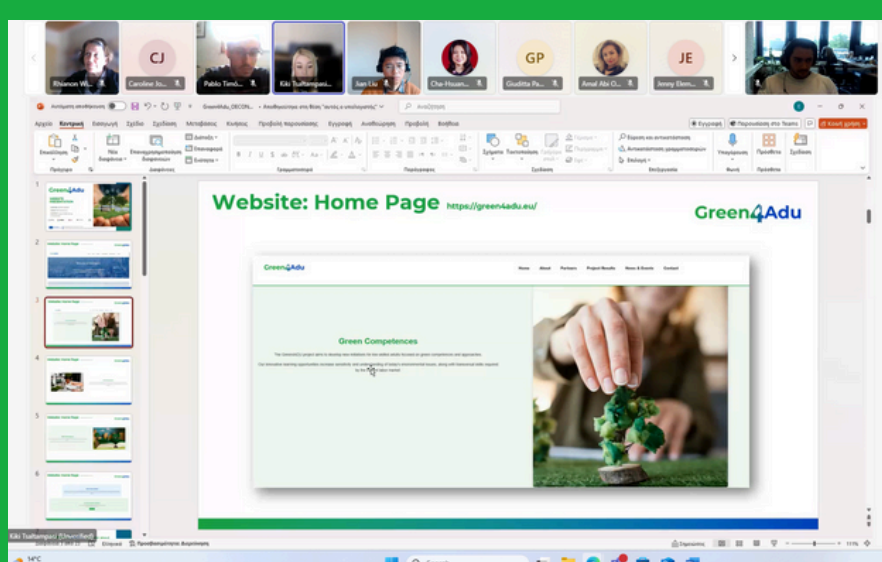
Rhiannon W...
CJ
Caroline Jo...
Pablo Timó...
Kiki Tsaltampasi...
Jian Liu
Cha-Hsuan...
GP
Giuditta Pa...
Amal Abi O...
JE
Jenny Elem...

Αυτόματη αποθήκευση
Green4Adu_DECEN...
Αναζήτηση
Αρχείο Κεντρική Εισαγωγή Σχέδιο Σχεδίαση Μεταβάσεις Κινήσεις Προβολή παρουσίασης Εγγραφή Αναθεώρηση Προβολή Βοήθεια
Εγγραφή
Παρουσίαση στο Teams
Κοινή χρήση
Πρόχειρο Διαφάνειες Γραμματοσειρά Παράγραφος Σχεδίαση Επεξεργασία Φωνή Πρόσθετα
Υπαγόρευση Πρόσθετα Σχεδίαση

Website: Home Page https://green4adu.eu/
Green4Adu

Green4Adu
Home About Partners Project Results News & Events Contact

Green Competences

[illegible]

Kiki Tsaltampasi (Εκφωνητής)
Ελληνικά
Προσβασιμότητα: Διερεύνηση
Σημειώσεις
111%
14°C